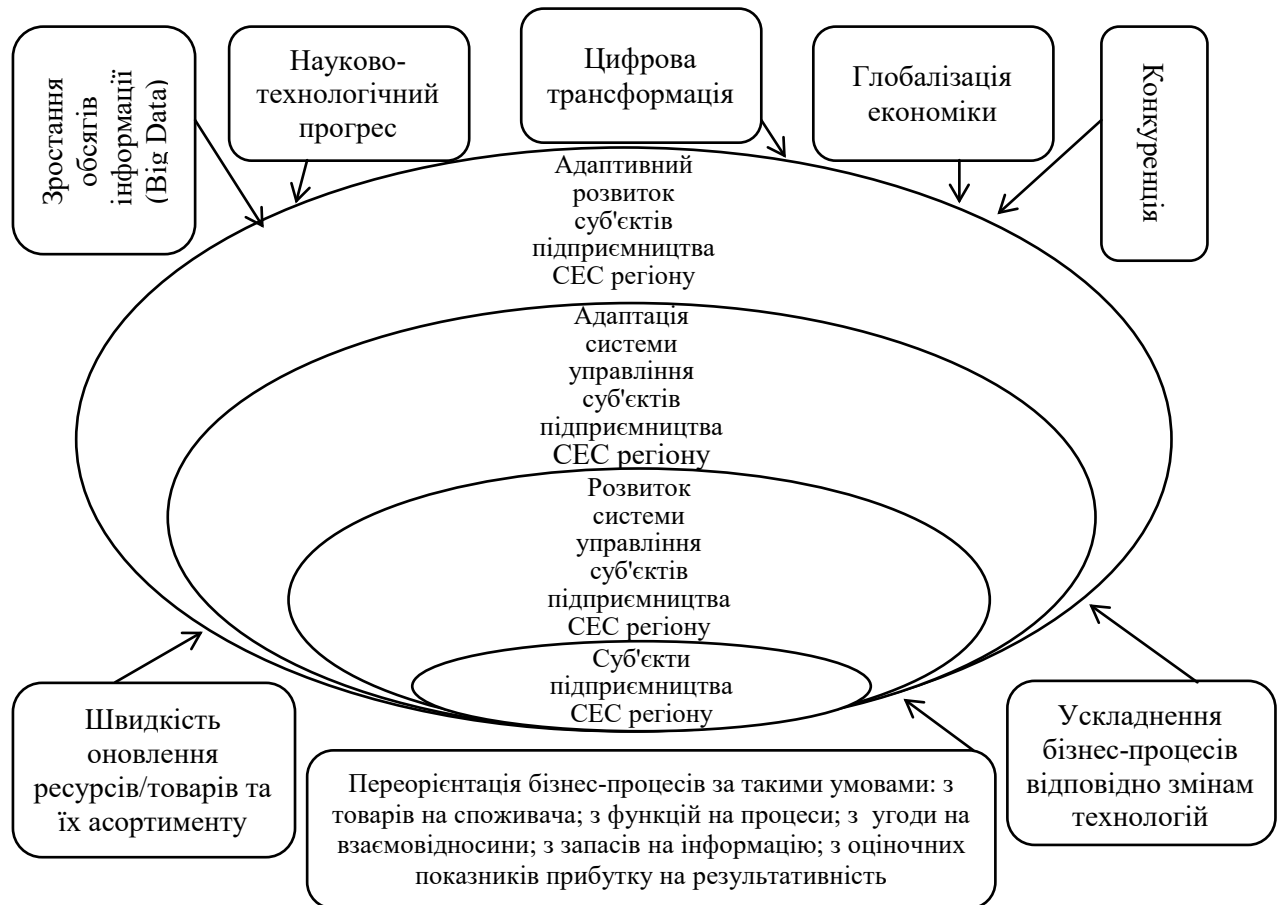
Зростання обсягів інформації (Big Data)

Науково-технологічний прогрес

Цифрова трансформація

Глобалізація економіки

Конкуренція

Адаптивний розвиток суб'єктів підприємництва СЕС регіону

Адаптація системи управління суб'єктів підприємництва СЕС регіону

Розвиток системи управління суб'єктів підприємництва СЕС регіону

Суб'єкти підприємництва СЕС регіону

Швидкість оновлення ресурсів/товарів та їх асортименту

Переорієнтація бізнес-процесів за такими умовами: з товарів на споживача; з функцій на процеси; з угоди на взаємовідносини; з запасів на інформацію; з оціночних показників прибутку на результативність

Ускладнення бізнес-процесів відповідно змінам технологій